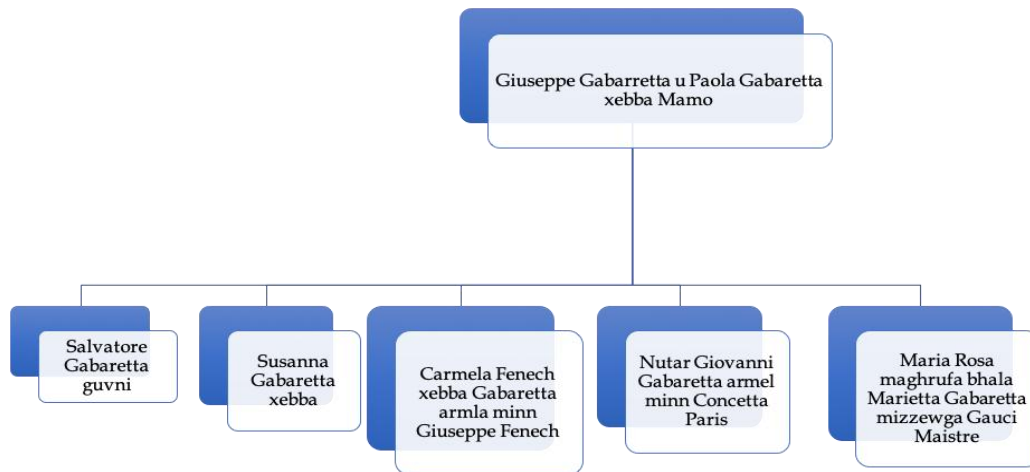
Giuseppe Gabarretta u Paola Gabaretta xebba Mamo

Salvatore Gabaretta guvni

Susanna Gabaretta xebba

Carmela Fenech xebba Gabaretta armla minn Giuseppe Fenech

Nutar Giovanni Gabaretta armel minn Concetta Paris

Maria Rosa maghrufa bhala Marietta Gabaretta mizzewga Gauci Maistre